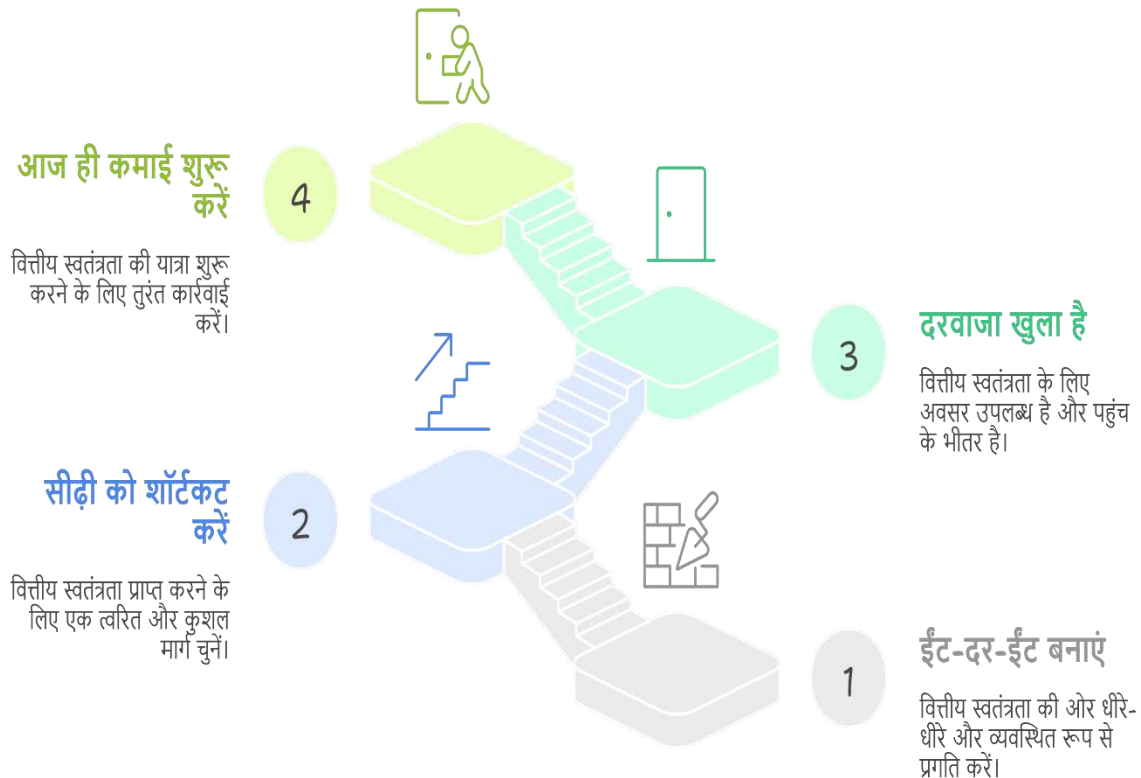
4

आज ही कमाई शुरू करें

वित्तीय स्वतंत्रता की यात्रा शुरू करने के लिए तुरंत कार्रवाई करें।

3

दरवाजा खुला है

वित्तीय स्वतंत्रता के लिए अवसर उपलब्ध है और पहुंच के भीतर है।

2

सीढ़ी को शॉर्टकट करें

वित्तीय स्वतंत्रता प्राप्त करने के लिए एक त्वरित और कुशल मार्ग चुनें।

1

ईंट-दर-ईंट बनाएं

वित्तीय स्वतंत्रता की ओर धीरे-धीरे और व्यवस्थित रूप से प्रगति करें।